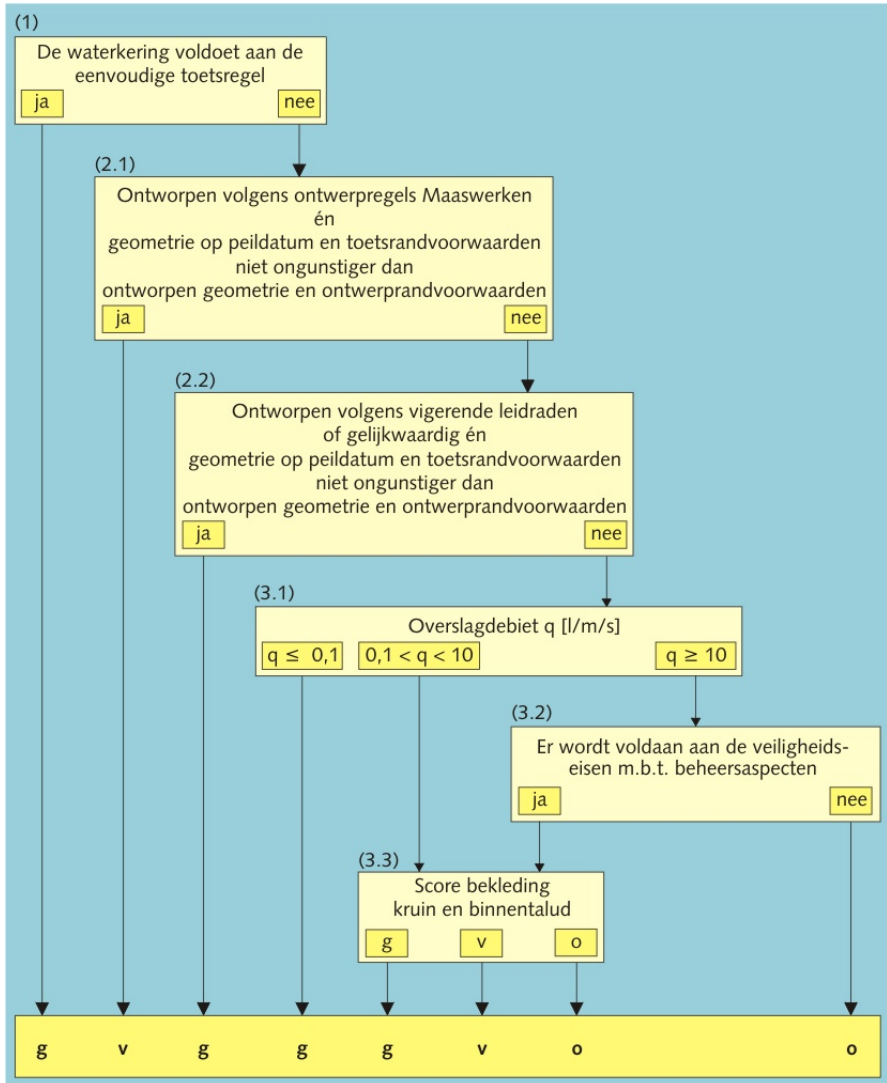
(1)
De waterkering voldoet aan de eenvoudige toetsregel
ja
nee

(2.1)
Ontworpen volgens ontwerpregels Maaswerken
én
geometrie op peildatum en toetsrandvoorwaarden
niet ongunstiger dan
ontworpen geometrie en ontwerprandvoorwaarden
ja
nee

(2.2)
Ontworpen volgens vigerende leidraden of gelijkwaardig én
geometrie op peildatum en toetsrandvoorwaarden
niet ongunstiger dan
ontworpen geometrie en ontwerprandvoorwaarden
ja
nee

(3.1)
Overslagdebiet q [l/m/s]
$q \leq 0,1$
$0,1 < q < 10$
$q \geq 10$

(3.2)
Er wordt voldaan aan de veiligheidseisen m.b.t. beheersaspecten
ja
nee

(3.3)
Score bekleding kruin en binnentalud
g
v
o

g v g g g v o o